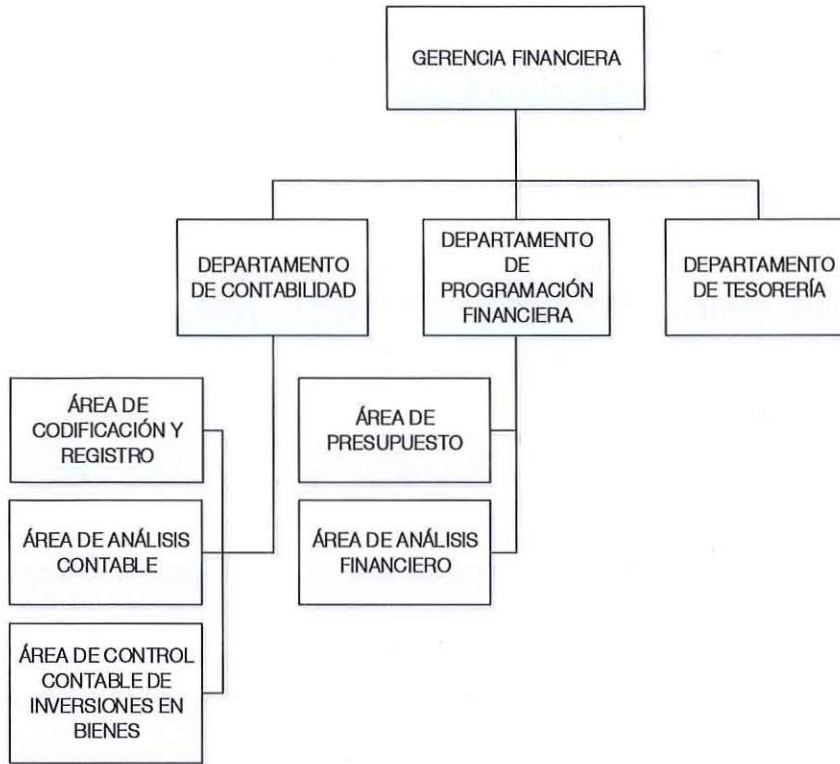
GERENCIA FINANCIERA

DEPARTAMENTO DE CONTABILIDAD

DEPARTAMENTO DE PROGRAMACIÓN FINANCIERA

DEPARTAMENTO DE TESORERÍA

ÁREA DE CODIFICACIÓN Y REGISTRO

ÁREA DE ANÁLISIS CONTABLE

ÁREA DE CONTROL CONTABLE DE INVERSIONES EN BIENES

ÁREA DE PRESUPUESTO

ÁREA DE ANÁLISIS FINANCIERO